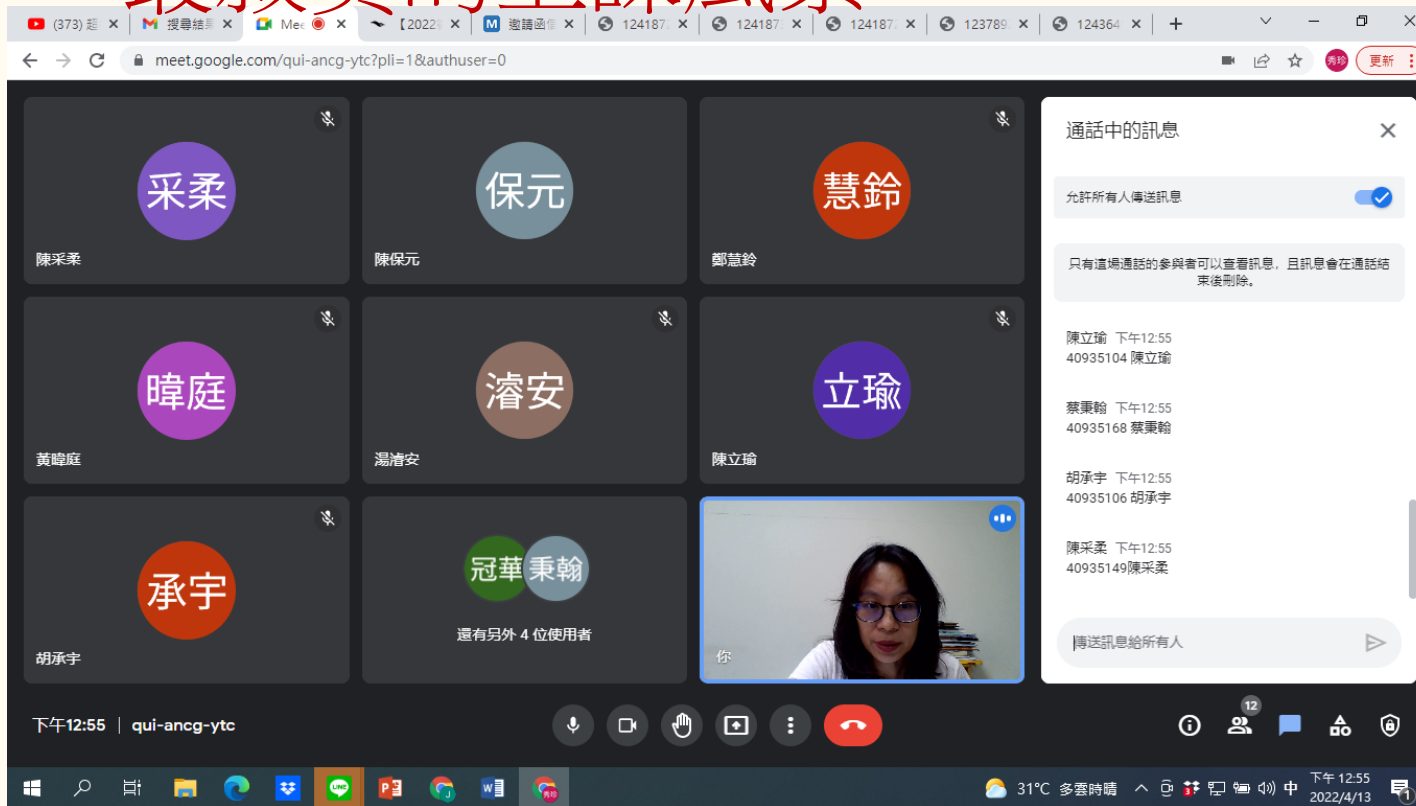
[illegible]

(373) 超 | 搜尋結果 | Mee | 【2022 | 邀請函 | 124187 | 124187 | 124187 | 123789 | 124364

meet.google.com/qui-ancg-ytc?pli=1&authuser=0

更新

采柔
陳采柔

保元
陳保元

慧鈴
鄭慧鈴

暐庭
黃暐庭

濬安
湯濬安

立瑜
陳立瑜

承宇
胡承宇

冠華 秉翰
還有另外 4 位使用者

你

通話中的訊息

允許所有人傳送訊息

只有這場通話的參與者可以查看訊息，且訊息會在通話結束後刪除。

陳立瑜 下午12:55
40935104 陳立瑜

蔡秉翰 下午12:55
40935168 蔡秉翰

胡承宇 下午12:55
40935106 胡承宇

陳采柔 下午12:55
40935149陳采柔

傳送訊息給所有人

下午12:55 | qui-ancg-ytc

12

31°C 多雲時晴 中 下午 12:55 2022/4/13